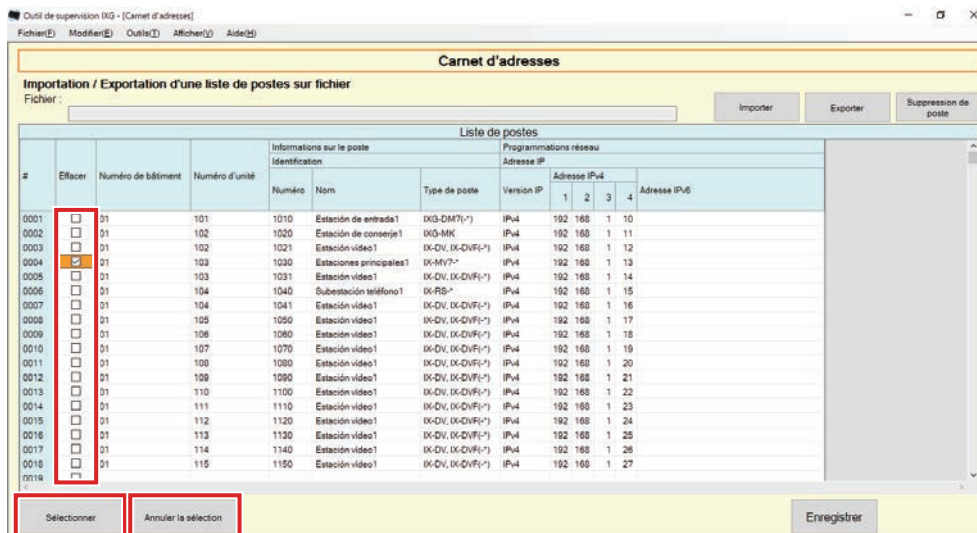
Outil de supervision IXG - [Carnet d'adresses]

Fichier(F) Modifier(E) Outils(T) Afficher(V) Aide(H)

Carnet d'adresses

Importation / Exportation d'une liste de postes sur fichier

Fichier :

Importer Exporter Suppression de poste

Liste de postes

| # | Effacer | Numéro de bâtiment | Numéro d'unité | Informations sur le poste Identification Numéro | Nom | Type de poste | Programmations réseau Adresse IP Version IP | Adresse IPv4 1 | 2 | 3 | 4 | Adresse IPv6 |
|---|---|---|---|---|---|---|---|---|---|---|---|---|
| 0001 | ☐ | 01 | 101 | 1010 | Estación de entrada1 | IXG-DM7(-*) | IPv4 | 192 | 168 | 1 | 10 | |
| 0002 | ☐ | 01 | 102 | 1020 | Estación de conserje1 | IXG-MK | IPv4 | 192 | 168 | 1 | 11 | |
| 0003 | ☐ | 01 | 102 | 1021 | Estación video1 | IX-DV, IX-DVF(-*) | IPv4 | 192 | 168 | 1 | 12 | |
| 0004 | ☑ | 01 | 103 | 1030 | Estaciones principales1 | IX-MV7-* | IPv4 | 192 | 168 | 1 | 13 | |
| 0005 | ☐ | 01 | 103 | 1031 | Estación video1 | IX-DV, IX-DVF(-*) | IPv4 | 192 | 168 | 1 | 14 | |
| 0006 | ☐ | 01 | 104 | 1040 | Subestación teléfono1 | IX-RS-* | IPv4 | 192 | 168 | 1 | 15 | |
| 0007 | ☐ | 01 | 104 | 1041 | Estación video1 | IX-DV, IX-DVF(-*) | IPv4 | 192 | 168 | 1 | 16 | |
| 0008 | ☐ | 01 | 105 | 1050 | Estación video1 | IX-DV, IX-DVF(-*) | IPv4 | 192 | 168 | 1 | 17 | |
| 0009 | ☐ | 01 | 106 | 1060 | Estación video1 | IX-DV, IX-DVF(-*) | IPv4 | 192 | 168 | 1 | 18 | |
| 0010 | ☐ | 01 | 107 | 1070 | Estación video1 | IX-DV, IX-DVF(-*) | IPv4 | 192 | 168 | 1 | 19 | |
| 0011 | ☐ | 01 | 108 | 1080 | Estación video1 | IX-DV, IX-DVF(-*) | IPv4 | 192 | 168 | 1 | 20 | |
| 0012 | ☐ | 01 | 109 | 1090 | Estación video1 | IX-DV, IX-DVF(-*) | IPv4 | 192 | 168 | 1 | 21 | |
| 0013 | ☐ | 01 | 110 | 1100 | Estación video1 | IX-DV, IX-DVF(-*) | IPv4 | 192 | 168 | 1 | 22 | |
| 0014 | ☐ | 01 | 111 | 1110 | Estación video1 | IX-DV, IX-DVF(-*) | IPv4 | 192 | 168 | 1 | 23 | |
| 0015 | ☐ | 01 | 112 | 1120 | Estación video1 | IX-DV, IX-DVF(-*) | IPv4 | 192 | 168 | 1 | 24 | |
| 0016 | ☐ | 01 | 113 | 1130 | Estación video1 | IX-DV, IX-DVF(-*) | IPv4 | 192 | 168 | 1 | 25 | |
| 0017 | ☐ | 01 | 114 | 1140 | Estación video1 | IX-DV, IX-DVF(-*) | IPv4 | 192 | 168 | 1 | 26 | |
| 0018 | ☐ | 01 | 115 | 1150 | Estación video1 | IX-DV, IX-DVF(-*) | IPv4 | 192 | 168 | 1 | 27 | |
| 0019 | ☐ | | | | | | | | | | | |

Sélectionner Annuler la sélection Enregistrer